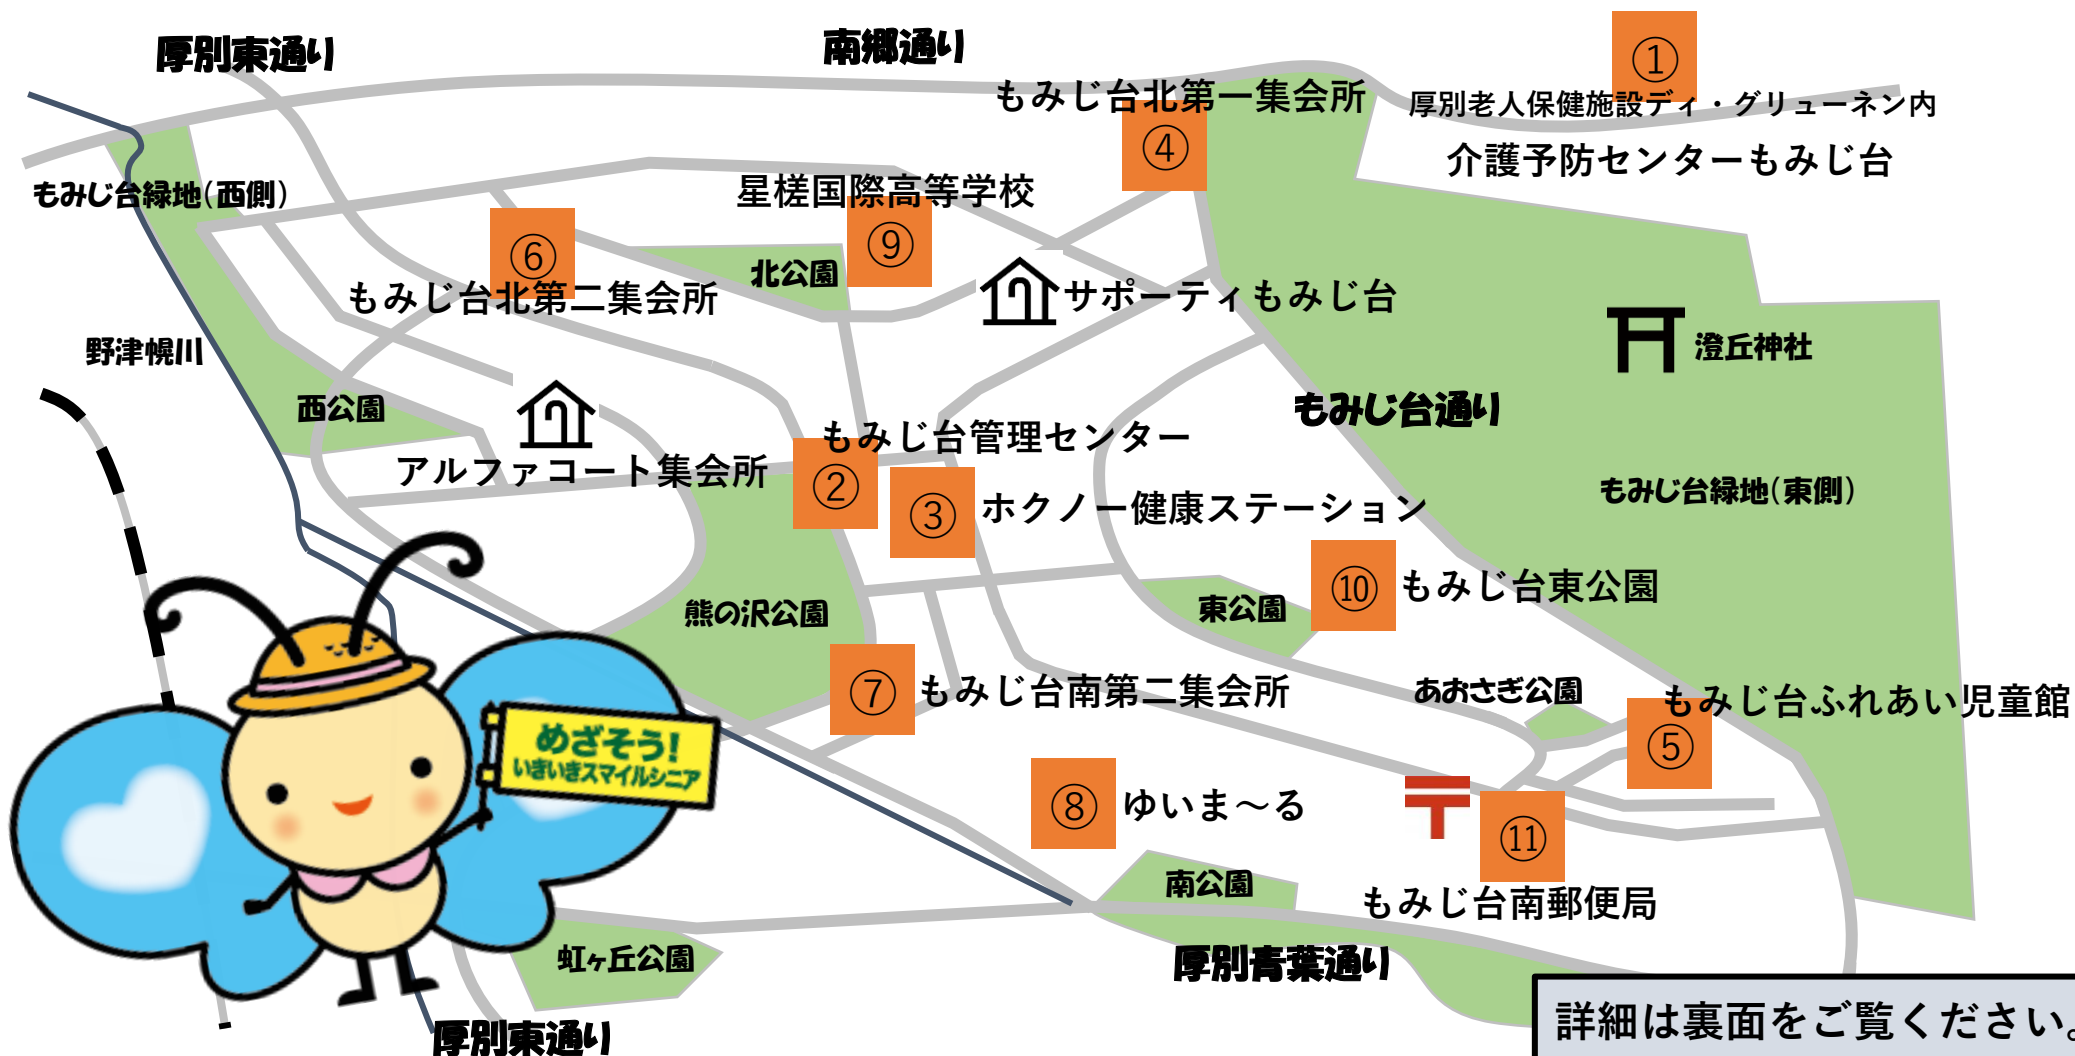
厚別東通り
南郷通り
①
厚別老人保健施設ディ・グリューネン内
介護予防センターもみじ台
もみじ台北第一集会所
④
もみじ台緑地(西側)
星槎国際高等学校
⑥
⑨
北公園
サポーティもみじ台
もみじ台北第二集会所
澄丘神社
野津幌川
もみじ台通り
西公園
もみじ台管理センター
アルファコート集会所
②
③
ホクノー健康ステーション
もみじ台緑地(東側)
⑩
もみじ台東公園
熊の沢公園
東公園
⑦
もみじ台南第二集会所
あおさぎ公園
もみじ台ふれあい児童館
⑤
めざそう!
いきいきスマイルシニア
⑧
ゆいま～る
⑪
南公園
もみじ台南郵便局
虹ヶ丘公園
厚別青葉通り
厚別東通り
詳細は裏面をご覧ください。